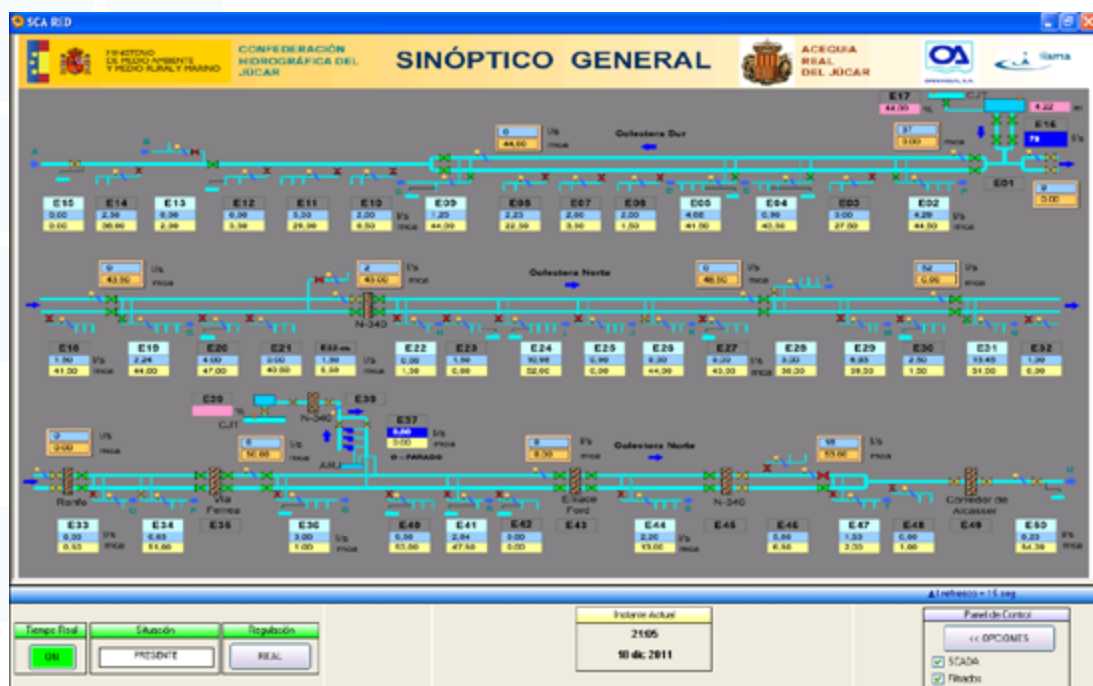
SCA RED

MINISTERIO DE MEDIO AMBIENTE Y MEDIO RURAL Y MARINO

CONFEDERACIÓN HIDROGRÁFICA DEL JÚCAR

SINÓPTICO GENERAL

ACEQUIA REAL DEL JÚCAR

llama

E17 44.00 % CJT 4.22 m

E16 79 l/s

0 l/s 44.00 mca Colectora Sur

37 3.00 mca

E01

0 0.00

| E15 | E14 | E13 | E12 | E11 | E10 | E09 | E08 | E07 | E06 | E05 | E04 | E03 | E02 |
|---|---|---|---|---|---|---|---|---|---|---|---|---|---|
| 0.00 | 2.30 | 0.00 | 0.00 | 3.30 | 2.00 | 1.25 | 2.23 | 2.00 | 2.00 | 4.60 | 0.90 | 3.00 | 4.29 |
| 0.00 | 36.00 | 2.00 | 3.30 | 26.00 | 6.50 | 44.00 | 22.30 | 3.50 | 1.50 | 41.50 | 40.50 | 27.00 | 44.50 |

l/s mca

0 l/s 43.00 mca

2 l/s 43.00 mca

Colectora Norte

0 l/s 46.50 mca

52 l/s 0.00 mca

N-340

| E18 | E19 | E20 | E21 | E22 | E23 | E24 | E25 | E26 | E27 | E28 | E29 | E30 | E31 | E32 |
|---|---|---|---|---|---|---|---|---|---|---|---|---|---|---|
| 1.50 | 2.24 | 4.00 | 3.00 | 0.00 | 1.50 | 10.98 | 0.90 | 0.00 | 0.20 | 3.00 | 6.00 | 2.50 | 13.45 | 1.90 |
| 41.00 | 44.00 | 47.00 | 40.50 | 1.30 | 0.00 | 52.00 | 0.00 | 44.00 | 43.00 | 30.00 | 39.50 | 1.00 | 31.00 | 0.00 |

E22-ss 1.90 5.90

E39 % CJT N-340 E38

E37 0.00 l/s 3.00 mca 0 - PARADO

ARJ

0 l/s 3.00 mca

0 l/s 50.00 mca

0 l/s 0.00 mca Colectora Norte

16 l/s 53.00 mca

Renfe Vía Ferrea Enlace Ford N-340 Corredor de Alcasser

| E33 | E34 | E35 | E36 | E40 | E41 | E42 | E43 | E44 | E45 | E46 | E47 | E48 | E49 | E50 |
|---|---|---|---|---|---|---|---|---|---|---|---|---|---|---|
| 0.00 | 6.03 | | 3.00 | 0.00 | 2.04 | 0.00 | | 2.20 | | 0.00 | 1.53 | 0.00 | | 0.23 |
| 0.53 | 51.00 | | 1.00 | 53.00 | 47.50 | 0.00 | | 13.00 | | 6.50 | 2.00 | 1.60 | | 54.30 |

l/s mca

Δ t refresco = 15 seg

Tiempo Real ON

Situación PRESENTE

Regulación REAL

Instante Actual 21:05 10 dic 2011

Panel de Control << OPCIONES SCADA Filtrados